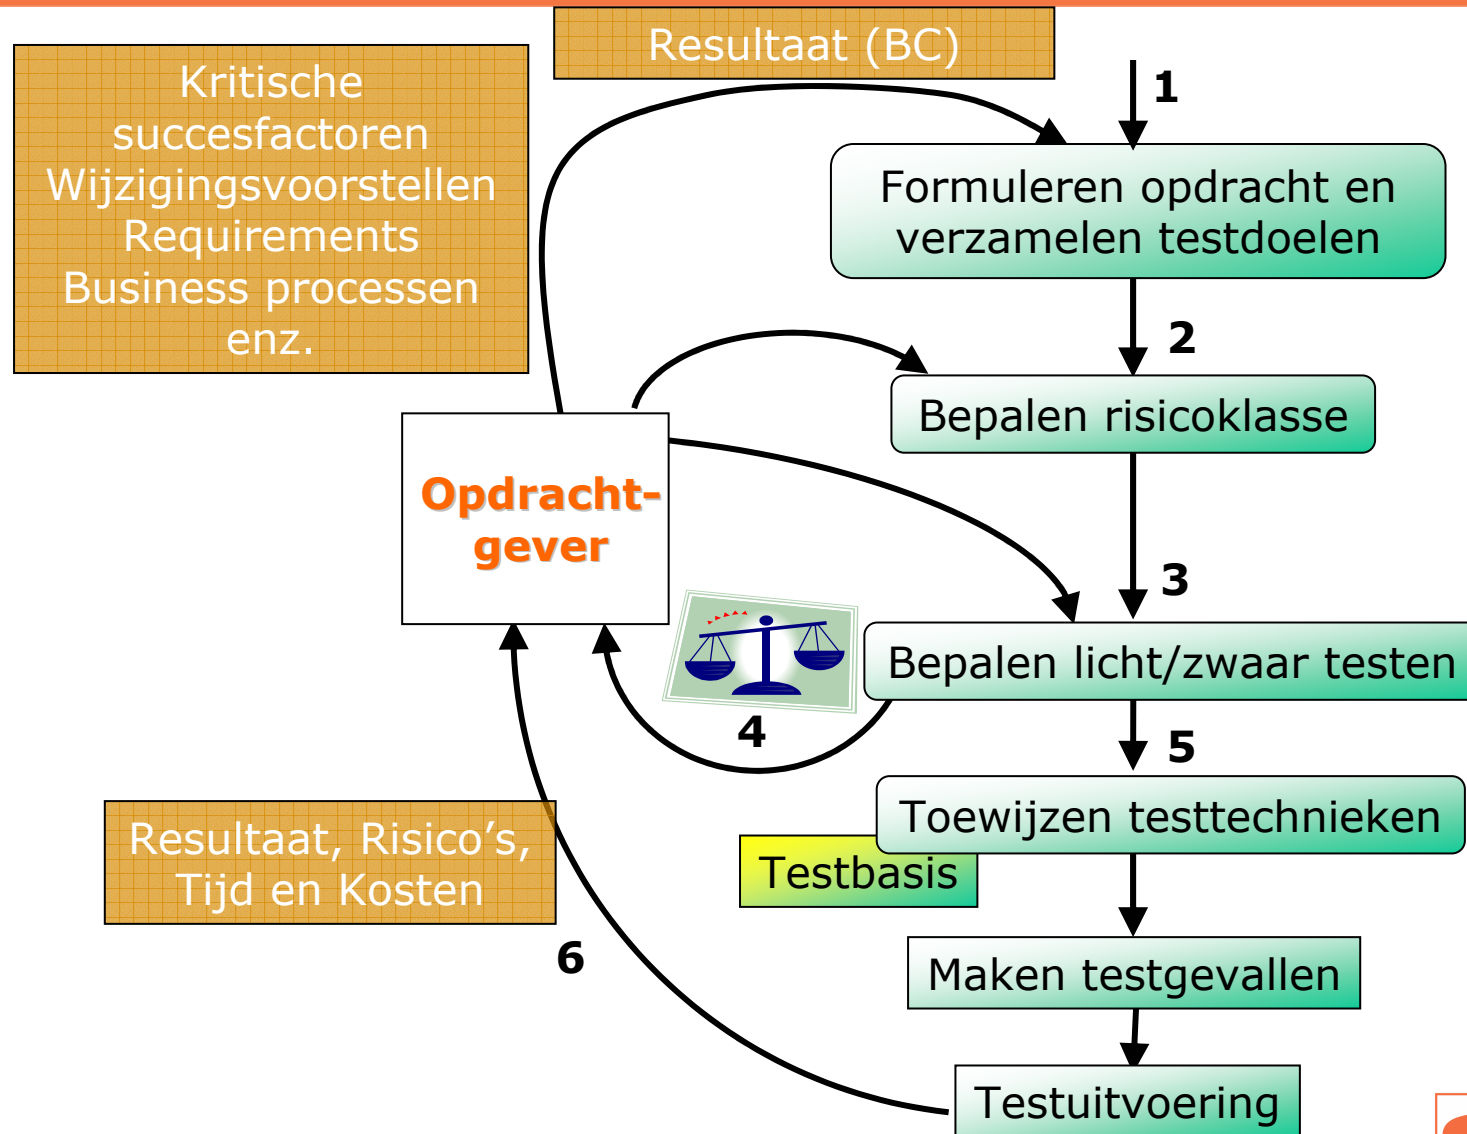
Kritische succesfactoren
Wijzigingsvoorstellen
Requirements
Business processen
enz.

Resultaat (BC)

1

Formuleren opdracht en verzamelen testdoelen

2

Bepalen risicoklasse

Opdracht-gever

3

Bepalen licht/zwaar testen

4

5

Toewijzen testtechnieken

Testbasis

Resultaat, Risico's, Tijd en Kosten

6

Maken testgevallen

Testuitvoering